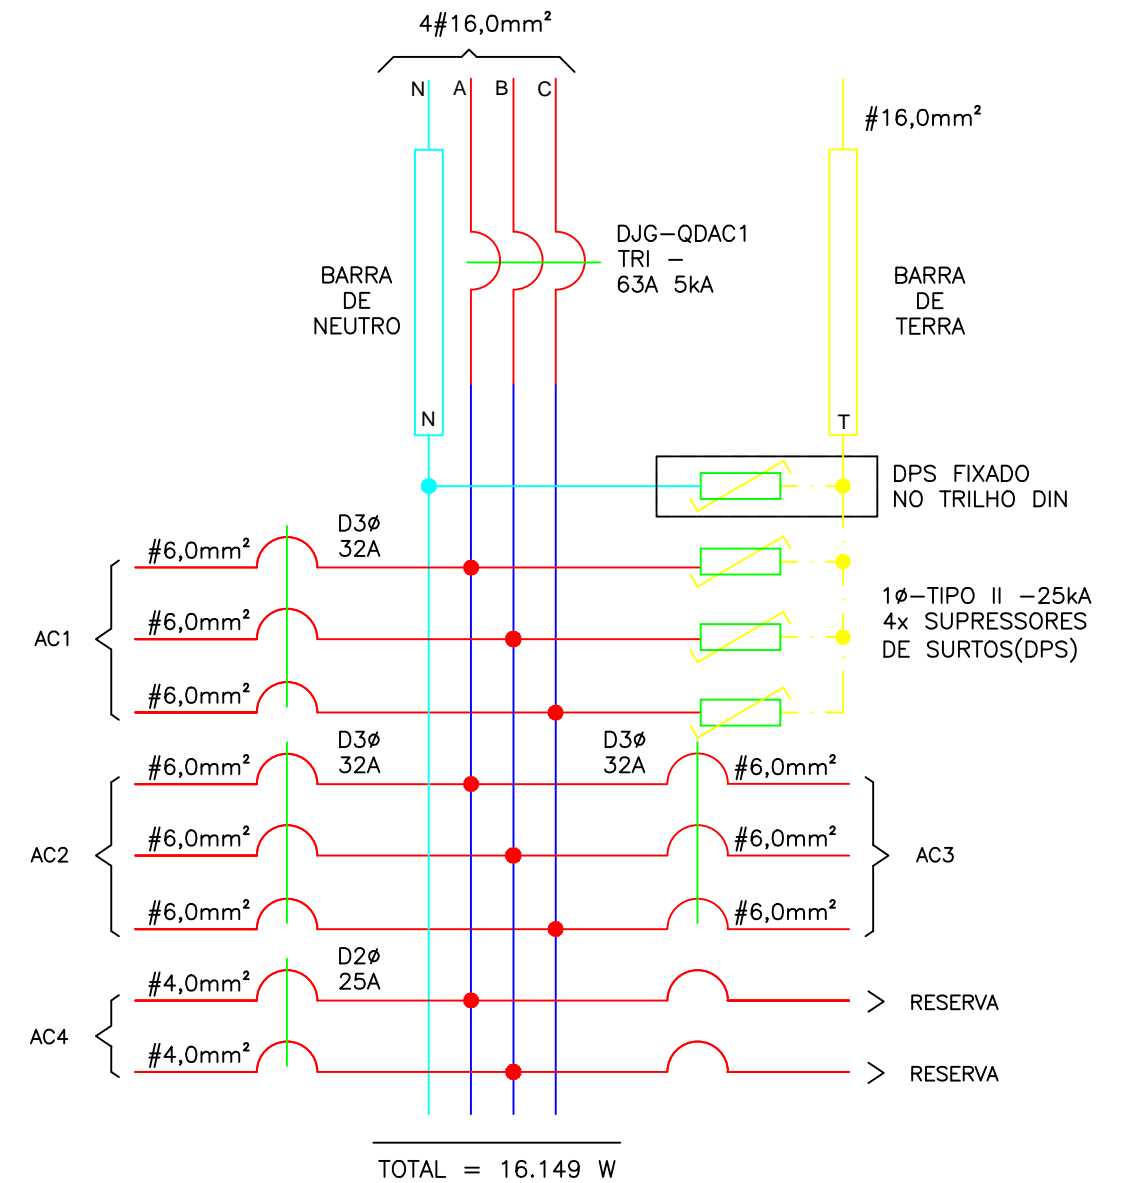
4#16,0mm²

N A B C

#16,0mm²

DJG–QDAC1
TRI –
63A 5kA

BARRA
DE
NEUTRO

BARRA
DE
TERRA

N

T

DPS FIXADO
NO TRILHO DIN

D3ø
32A

#6,0mm²

1ø–TIPO II –25kA
4x SUPRESSORES
DE SURTOS(DPS)

AC1

#6,0mm²

#6,0mm²

D3ø
32A

D3ø
32A

#6,0mm²

#6,0mm²

AC2

#6,0mm²

#6,0mm²

AC3

#6,0mm²

#6,0mm²

D2ø
25A

#4,0mm²

RESERVA

AC4

#4,0mm²

RESERVA

TOTAL = 16.149 W